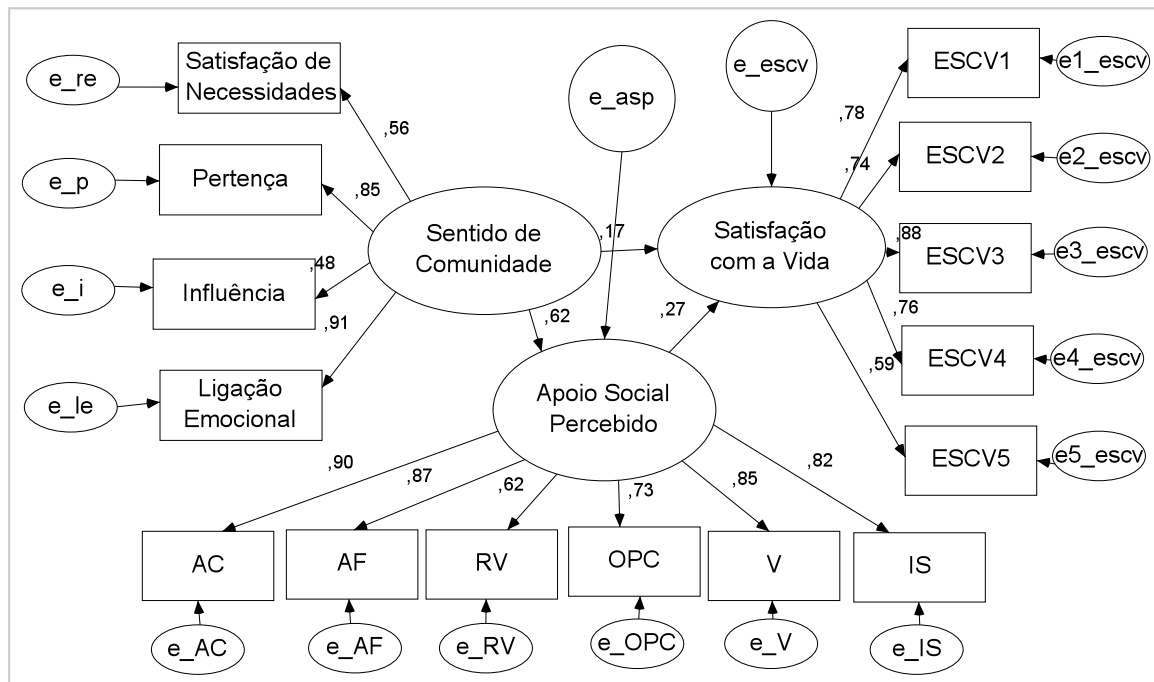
e_re
Satisfação de Necessidades
e_asp
e_escv
ESCV1
e1_escv
,56
,78
e_p
Pertença
,85
,74
ESCV2
e2_escv
Sentido de Comunidade
,17
Satisfação com a Vida
,88
ESCV3
e3_escv
,48
e_i
Influência
,91
,62
,27
,76
ESCV4
e4_escv
,59
e_le
Ligação Emocional
Apoio Social Percebido
ESCV5
e5_escv
,90
,87
,62
,73
,85
,82
AC
AF
RV
OPC
V
IS
e_AC
e_AF
e_RV
e_OPC
e_V
e_IS